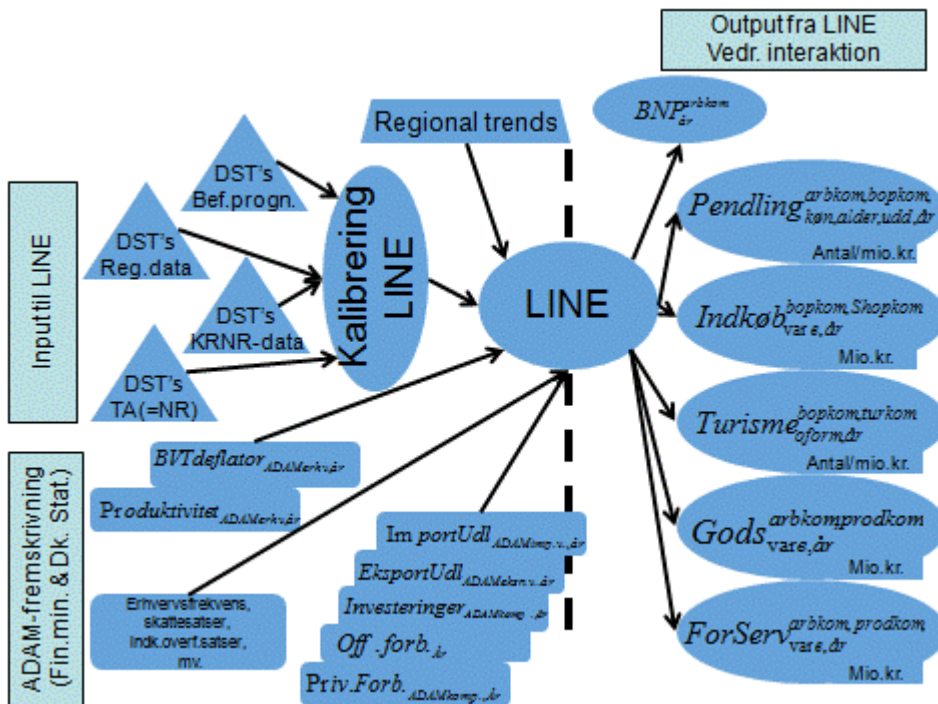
Output fra LINE
Vedr. interaktion

Input til LINE

DST's
Bef.progn.

DST's
Reg.data

DST's
KRNR-data

DST's
TA(=NR)

Kalibrering
LINE

Regional trends

LINE

$BNP_{år}^{arbkom}$

$Pendling_{køn,alder,udd,år}^{arbkom,bopkom}$
Antal/mio.kr.

$Indkøb_{vare,år}^{bopkom,Shopkom}$
Mio.kr.

$Turisme_{oform,år}^{bopkom,turkom}$
Antal/mio.kr.

$Gods_{vare,år}^{arbkomprodkom}$
Mio.kr.

$ForServ_{vare,år}^{arbkom,prodkom}$
Mio.kr.

ADAM-fremskrivning
(Fin.min. & Dk. Stat.)

$BVTdeflator_{ADAMerhv,år}$

$Produktivitet_{ADAMerhv,år}$

Erhvervsfrekvens,
skattesatser,
Indk.overf.satser,
mv.

$ImportUdl_{ADAMimp.v.,år}$

$EksportUdl_{ADAMeksp.v.,år}$

$Investeringer_{ADAMinvest.,år}$

$Off.forb._{år}$

$Priv.Forb._{ADAMkomp.,år}$